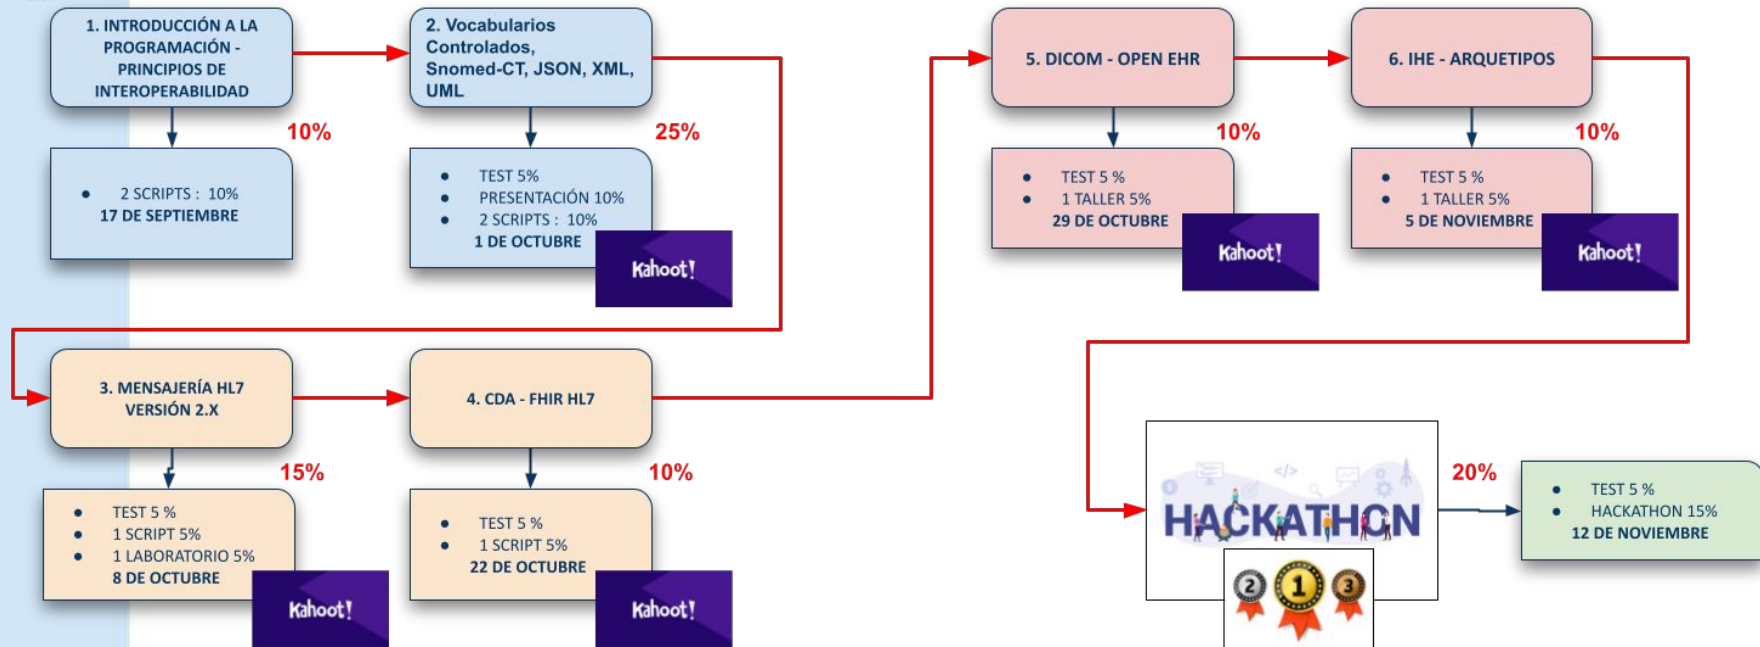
1. INTRODUCCIÓN A LA PROGRAMACIÓN - PRINCIPIOS DE INTEROPERABILIDAD

10%

- 2 SCRIPTS : 10%

17 DE SEPTIEMBRE

2. Vocabularios Controlados, Snomed-CT, JSON, XML, UML

25%

- TEST 5%
- PRESENTACIÓN 10%
- 2 SCRIPTS : 10%

1 DE OCTUBRE

Kahoot!

5. DICOM - OPEN EHR

10%

- TEST 5 %
- 1 TALLER 5%

29 DE OCTUBRE

Kahoot!

6. IHE - ARQUETIPOS

10%

- TEST 5 %
- 1 TALLER 5%

5 DE NOVIEMBRE

Kahoot!

3. MENSAJERÍA HL7 VERSIÓN 2.X

15%

- TEST 5 %
- 1 SCRIPT 5%
- 1 LABORATORIO 5%

8 DE OCTUBRE

Kahoot!

4. CDA - FHIR HL7

10%

- TEST 5 %
- 1 SCRIPT 5%

22 DE OCTUBRE

Kahoot!

HACKATHON

2 1 3

20%

- TEST 5 %
- HACKATHON 15%

12 DE NOVIEMBRE